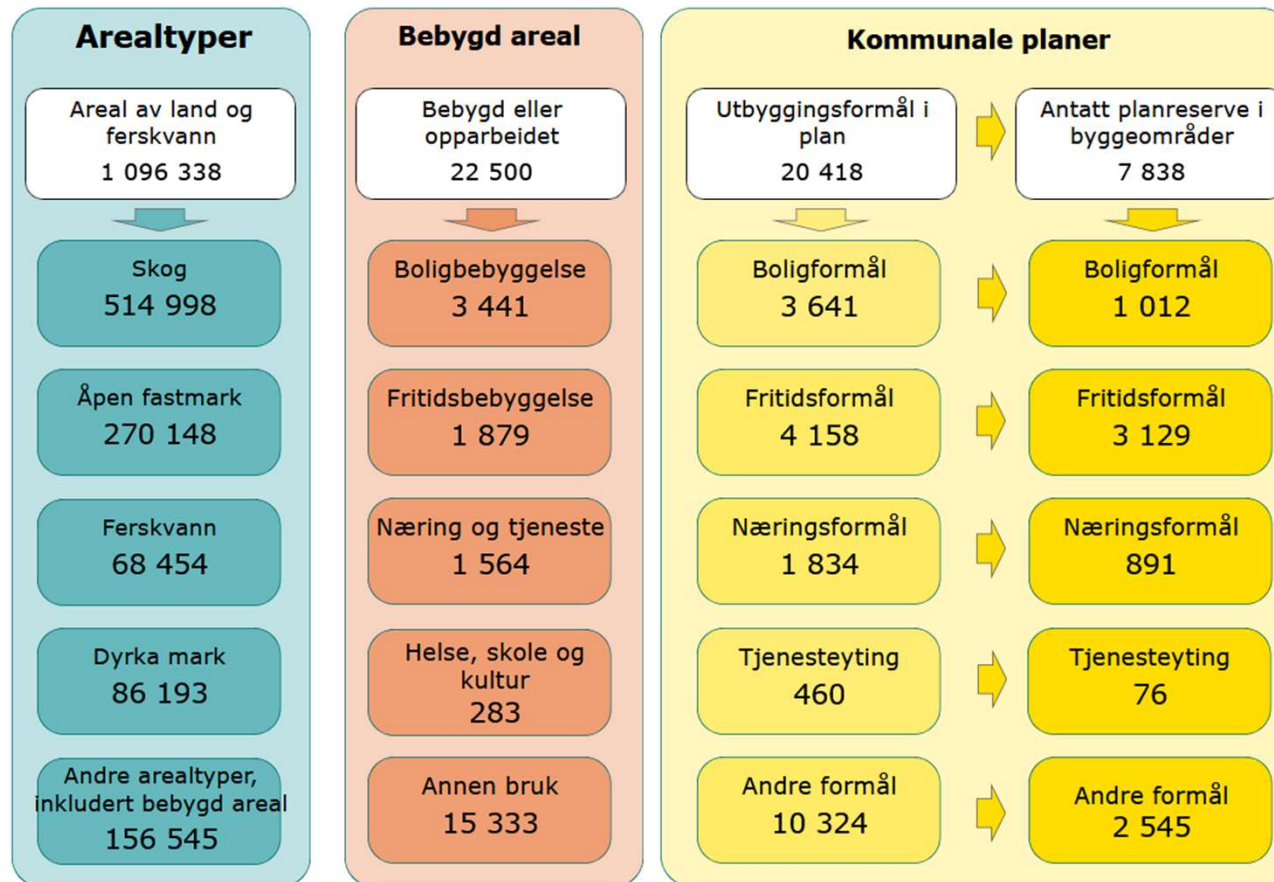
Arealtyper

Areal av land og ferskvann
1 096 338

Skog
514 998

Åpen fastmark
270 148

Ferskvann
68 454

Dyrka mark
86 193

Andre arealtyper, inkludert bebygd areal
156 545

Bebygd areal

Bebygd eller opparbeidet
22 500

Boligbebyggelse
3 441

Fritidsbebyggelse
1 879

Næring og tjeneste
1 564

Helse, skole og kultur
283

Annen bruk
15 333

Kommunale planer

Utbyggingsformål i plan
20 418

Boligformål
3 641

Fritidsformål
4 158

Næringsformål
1 834

Tjenesteyting
460

Andre formål
10 324

Antatt planreserve i byggeområder
7 838

Boligformål
1 012

Fritidsformål
3 129

Næringsformål
891

Tjenesteyting
76

Andre formål
2 545